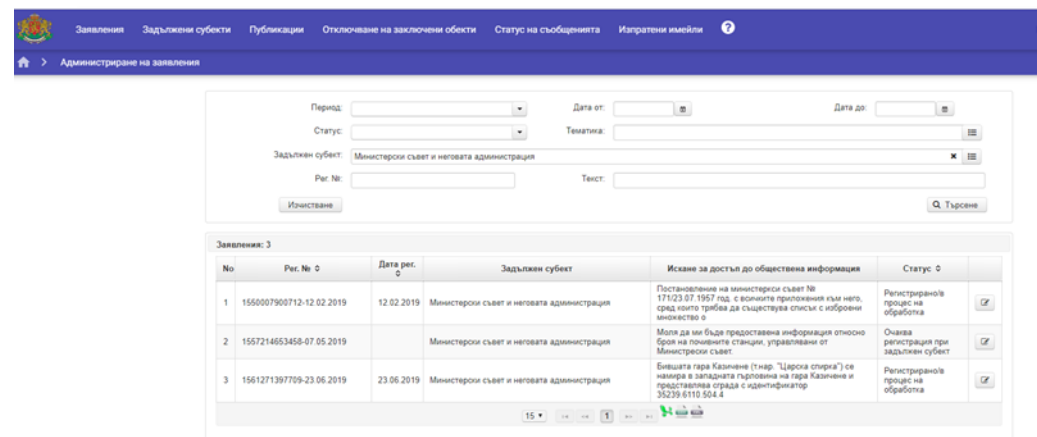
Заявления Задължени субекти Публикации Отключване на заключени обекти Статус на съобщенията Изпратени имейли ?

Администриране на заявления

Период:
Дата от:
Дата до:
Статус:
Тематика:
Задължен субект: Министерски съвет и неговата администрация
Рег. №:
Текст:
Изчистване
Търсене

Заявления: 3

| No | Рег. № | Дата рег. | Задължен субект | Искане за достъп до обществена информация | Статус | |
|---|---|---|---|---|---|---|
| 1 | 1550007900712-12.02.2019 | 12.02.2019 | Министерски съвет и неговата администрация | Постановление на министерски съвет № 171/23.07.1957 год. с всичките приложения към него, сред които трябва да съществува списък с изброени множество о | Регистрирано/в процес на обработка | |
| 2 | 1557214653458-07.05.2019 | | Министерски съвет и неговата администрация | Моля да ми бъде предоставена информация относно броя на почивните станции, управлявани от Министерски съвет. | Очаква регистрация при задължен субект | |
| 3 | 1561271397709-23.06.2019 | 23.06.2019 | Министерски съвет и неговата администрация | Бившата гара Казичене (т.нар. "Царска спирка") се намира в западната гърловина на гара Казичене и представлява сграда с идентификатор 35239.6110.504.4 | Регистрирано/в процес на обработка | |

15 1